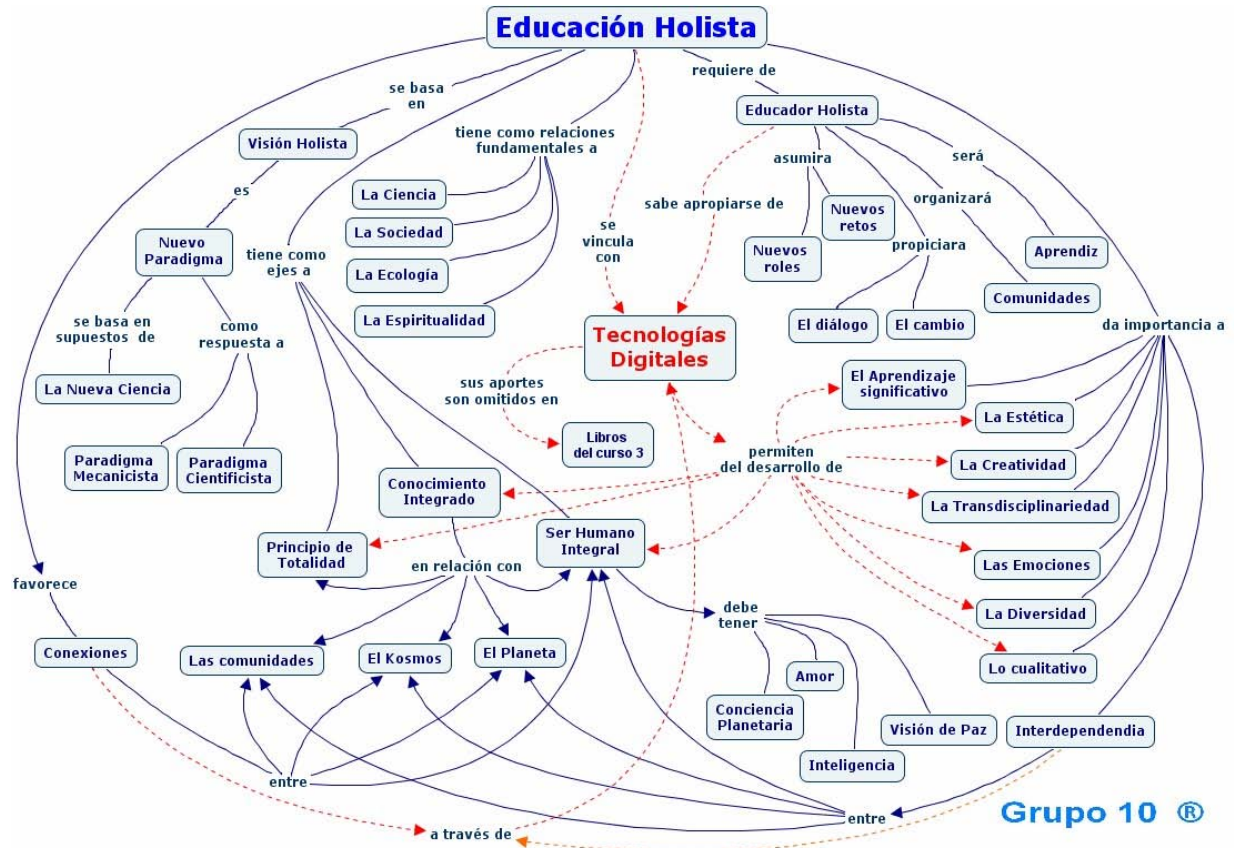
Educación Holista

se basa en

Visión Holista

es

Nuevo Paradigma

se basa en supuestos de

La Nueva Ciencia

como respuesta a

Paradigma Mecanicista

Paradigma Cientificista

tiene como ejes a

tiene como relaciones fundamentales a

La Ciencia

La Sociedad

La Ecología

La Espiritualidad

se vincula con

requiere de

Educador Holista

sabe apropiarse de

asumira

Nuevos retos

Nuevos roles

será

organizará

propiciara

Aprendiz

Comunidades

El diálogo

El cambio

da importancia a

Tecnologías Digitales

sus aportes son omitidos en

Libros del curso 3

permiten del desarrollo de

El Aprendizaje significativo

La Estética

La Creatividad

La Transdisciplinariedad

Las Emociones

La Diversidad

Lo cualitativo

Conocimiento Integrado

Principio de Totalidad

Ser Humano Integral

en relación con

debe tener

Amor

Conciencia Planetaria

Visión de Paz

Inteligencia

Interdependendia

favorece

Conexiones

Las comunidades

El Kosmos

El Planeta

entre

entre

a través de

Grupo 10 ®